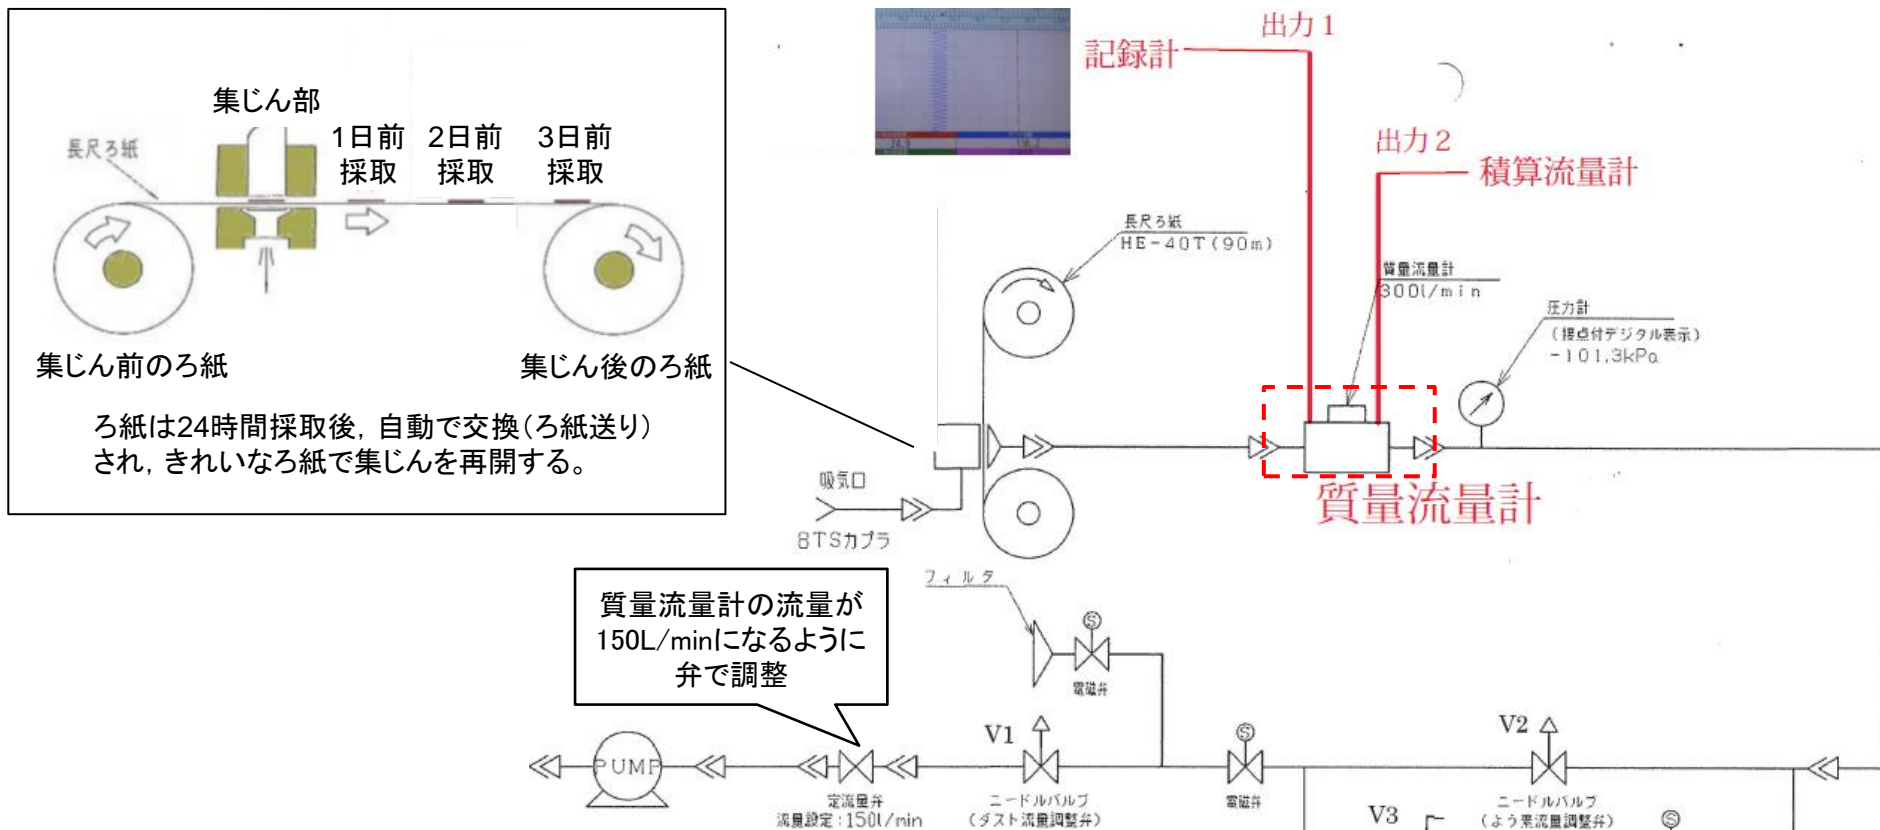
集じん部

長尺ろ紙

1日前
採取

2日前
採取

3日前
採取

集じん前のろ紙

集じん後のろ紙

ろ紙は24時間採取後，自動で交換（ろ紙送り）され，きれいなろ紙で集じんを再開する。

出力 1

記録計

出力 2

積算流量計

長尺ろ紙
HE-40T (90m)

質量流量計
300l/min

圧力計
（接点付デジタル表示）
-101.3kPa

質量流量計

吸気口

BTSカプラ

フィルタ

Ⓢ

電磁弁

質量流量計の流量が150L/minになるように弁で調整

V1

Ⓢ

V2

PUMP

定流量弁
流量設定：150l/min

ニードルバルブ
（ダスト流量調整弁）

電磁弁

V3

ニードルバルブ
（よう素流量調整弁）

Ⓢ